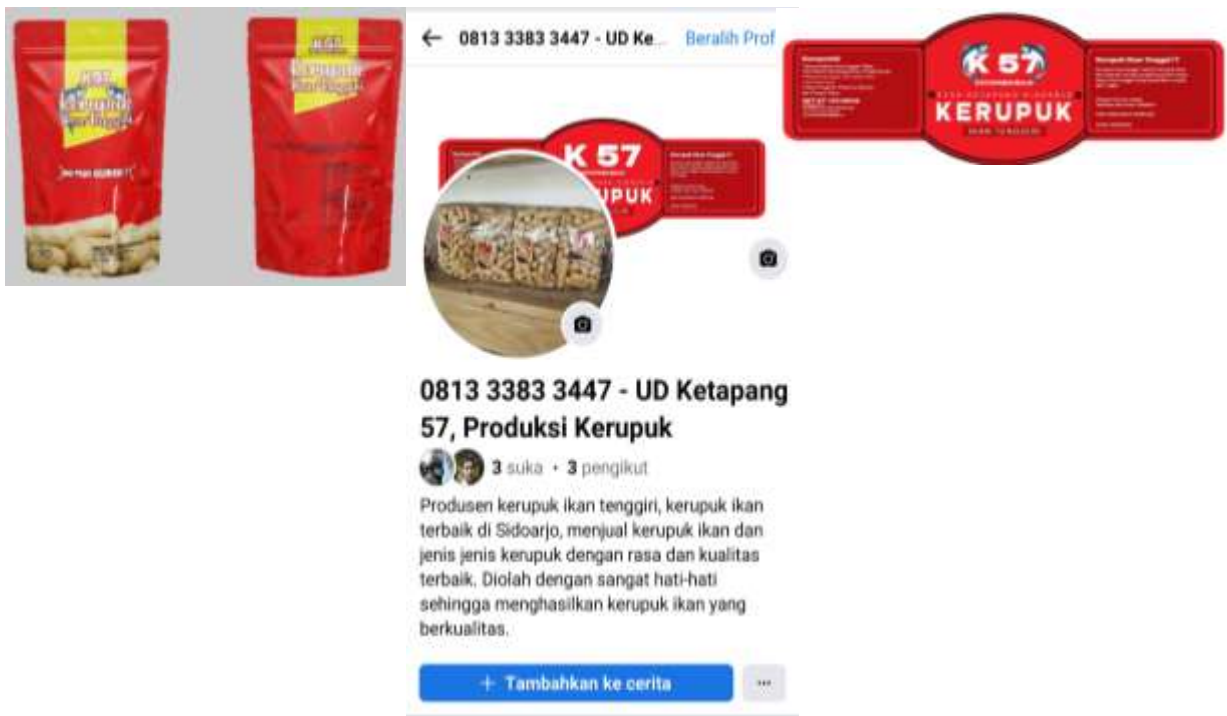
K57
Kerupuk Ikan Tenggiri

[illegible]

0813 3383 3447 - UD Ke...
Beralih Prof

K 57
KERUPUK

0813 3383 3447 - UD Ketapang 57, Produksi Kerupuk

3 suka • 3 pengikut

Produsen kerupuk ikan tenggiri, kerupuk ikan terbaik di Sidoarjo, menjual kerupuk ikan dan jenis jenis kerupuk dengan rasa dan kualitas terbaik. Diolah dengan sangat hati-hati sehingga menghasilkan kerupuk ikan yang berkualitas.

+ Tambahkan ke cerita
···

K 57
KERUPUK
IKAN TENGGIRI